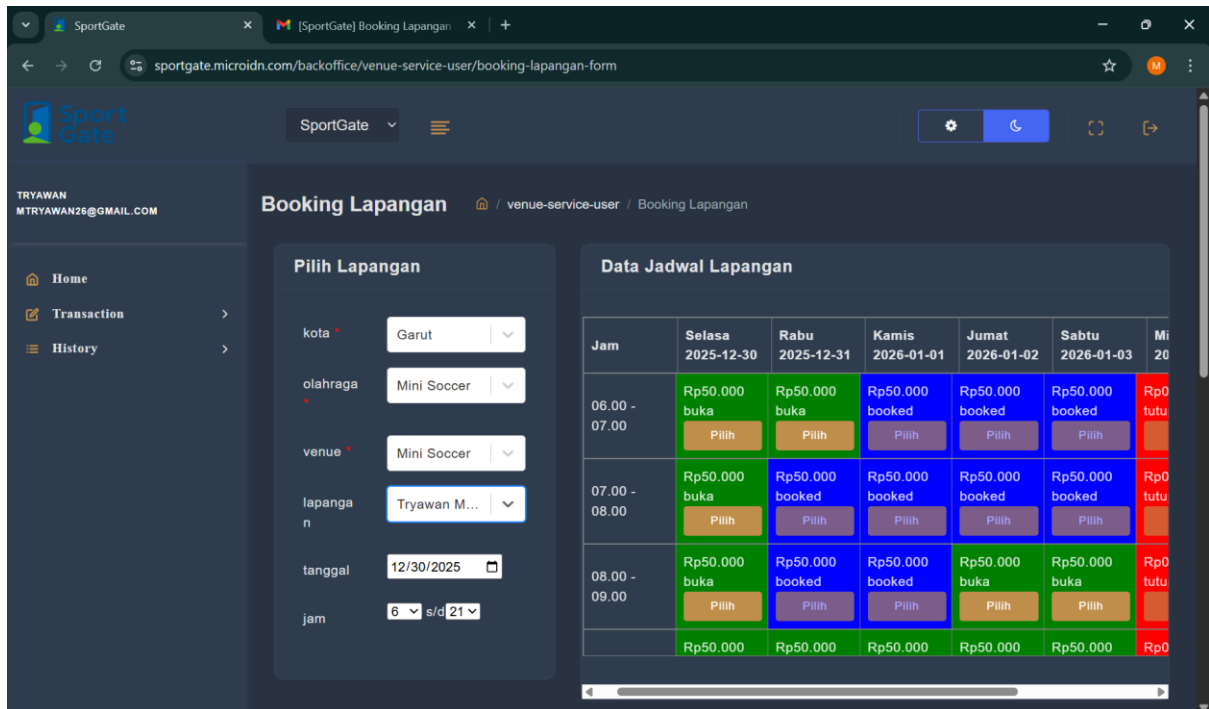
SportGate ×
[SportGate] Booking Lapangan ×
+

sportgate.microidn.com/backoffice/venue-service-user/booking-lapangan-form

M

Sport Gate

SportGate

TRYAWAN
MTRYAWAN26@GMAIL.COM

Home
Transaction
History

Booking Lapangan / venue-service-user / Booking Lapangan

Pilih Lapangan

kota *
Garut

olahraga *
Mini Soccer

venue *
Mini Soccer

lapangan
Tryawan M...

tanggal
12/30/2025

jam
6 s/d 21

Data Jadwal Lapangan

| Jam | Selasa 2025-12-30 | Rabu 2025-12-31 | Kamis 2026-01-01 | Jumat 2026-01-02 | Sabtu 2026-01-03 | Mi 20 |
|---|---|---|---|---|---|---|
| 06.00 - 07.00 | Rp50.000 buka Pilih | Rp50.000 buka Pilih | Rp50.000 booked Pilih | Rp50.000 booked Pilih | Rp50.000 booked Pilih | Rp0 tutu |
| 07.00 - 08.00 | Rp50.000 buka Pilih | Rp50.000 booked Pilih | Rp50.000 booked Pilih | Rp50.000 booked Pilih | Rp50.000 booked Pilih | Rp0 tutu |
| 08.00 - 09.00 | Rp50.000 buka Pilih | Rp50.000 booked Pilih | Rp50.000 booked Pilih | Rp50.000 buka Pilih | Rp50.000 buka Pilih | Rp0 tutu |
| | Rp50.000 | Rp50.000 | Rp50.000 | Rp50.000 | Rp50.000 | Rp0 |